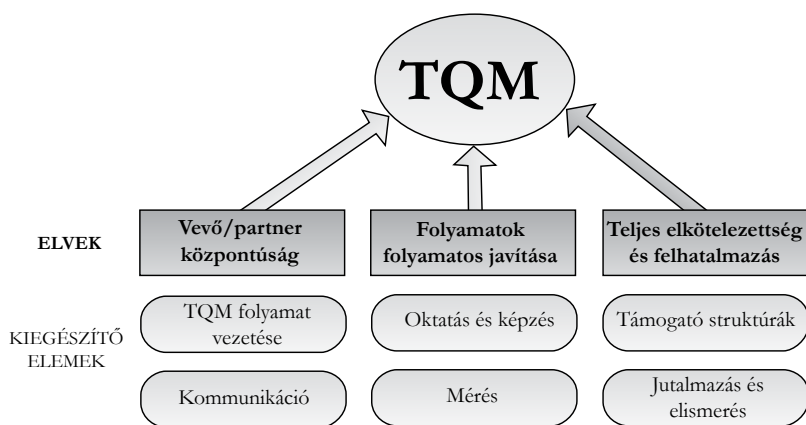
TQM

ELVEK

Vevő/partner központúság

Folyamatok folyamatos javítása

Teljes elkötelezettség és felhatalmazás

KIEGÉSZÍTŐ ELEMEK

TQM folyamat vezetése

Oktatás és képzés

Támogató struktúrák

Kommunikáció

Mérés

Jutalmazás és elismerés